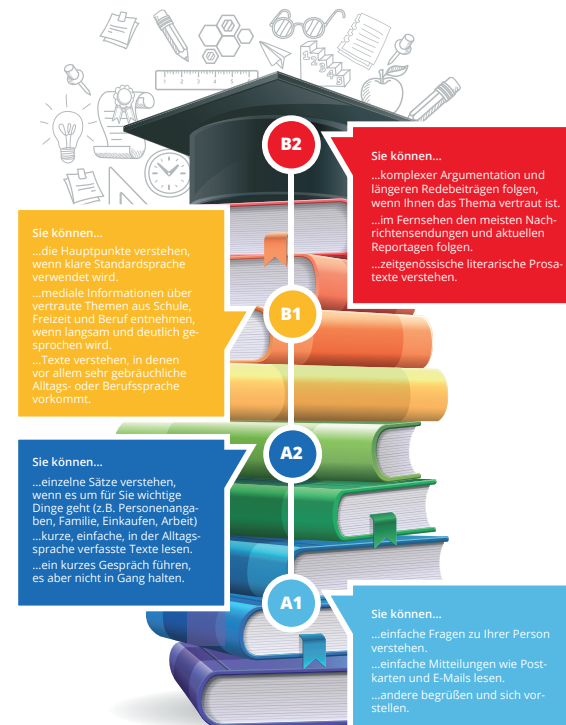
B2

Sie können...

...komplexer Argumentation und längeren Redebeiträgen folgen, wenn Ihnen das Thema vertraut ist.

...im Fernsehen den meisten Nachrichtensendungen und aktuellen Reportagen folgen.

...zeitgenössische literarische Prosatexte verstehen.

B1

Sie können...

...die Hauptpunkte verstehen, wenn klare Standardsprache verwendet wird.

...mediale Informationen über vertraute Themen aus Schule, Freizeit und Beruf entnehmen, wenn langsam und deutlich gesprochen wird.

...Texte verstehen, in denen vor allem sehr gebräuchliche Alltags- oder Berufssprache vorkommt.

A2

Sie können...

...einzelne Sätze verstehen, wenn es um für Sie wichtige Dinge geht (z.B. Personenangaben, Familie, Einkaufen, Arbeit)

...kurze, einfache, in der Alltagssprache verfasste Texte lesen.

...ein kurzes Gespräch führen, es aber nicht in Gang halten.

A1

Sie können...

...einfache Fragen zu Ihrer Person verstehen.

...einfache Mitteilungen wie Postkarten und E-Mails lesen.

...andere begrüßen und sich vorstellen.